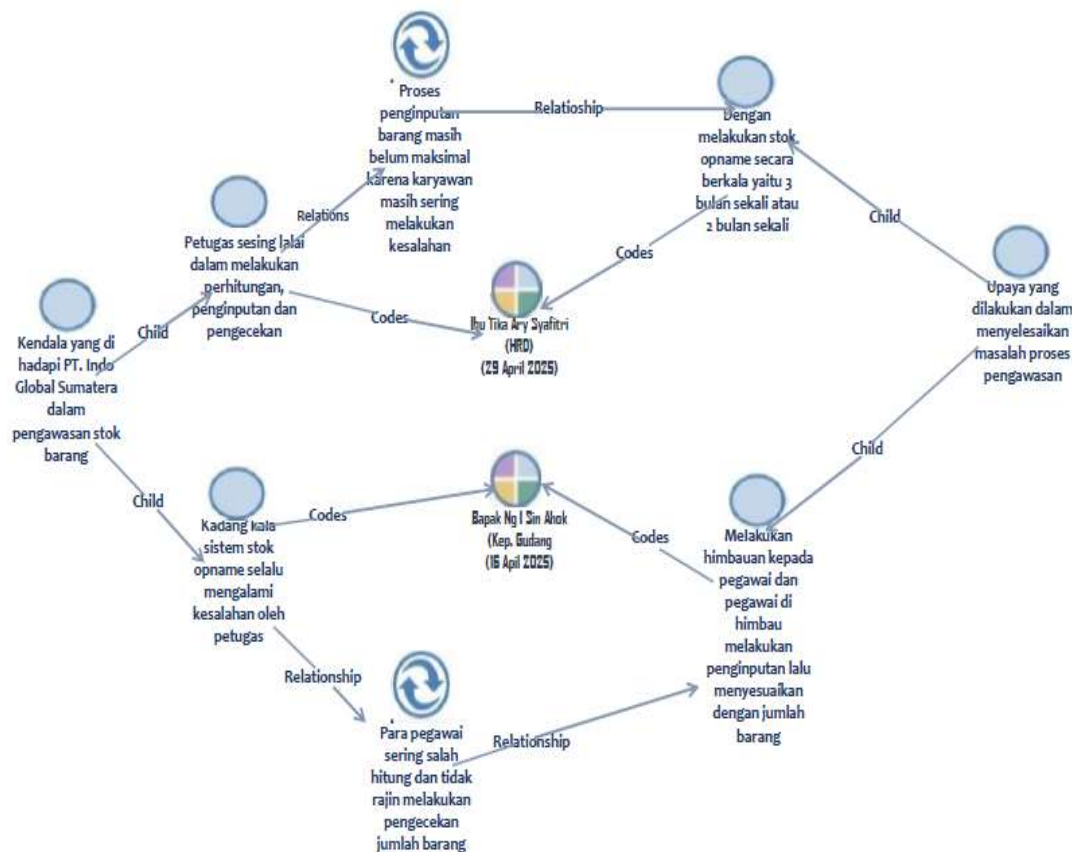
Proses penginputan barang masih belum maksimal karena karyawan masih sering melakukan kesalahan

Relatioship

Dengan melakukan stok opname secara berkala yaitu 3 bulan sekali atau 2 bulan sekali

Relations

Petugas sesing lalai dalam melakukan perhitungan, penginputan dan pengecekan

Codes

Child

Upaya yang dilakukan dalam menyelesaikan masalah proses pengawasan

Child

Kendala yang di hadapi PT. Indo Global Sumatera dalam pengawasan stok barang

Codes

Ibu Tika Ary Syafitri (HRD) (29 April 2025)

Child

Child

Kadang kala sistem stok opname selalu mengalami kesalahan oleh petugas

Codes

Bapak Ng I Sin Ahok (Kep. Gudang) (16 April 2025)

Codes

Melakukan himbauan kepada pegawai dan pegawai di himbau melakukan penginputan lalu menyesuaikan dengan jumlah barang

Relationship

Para pegawai sering salah hitung dan tidak rajin melakukan pengecekan jumlah barang

Relationship